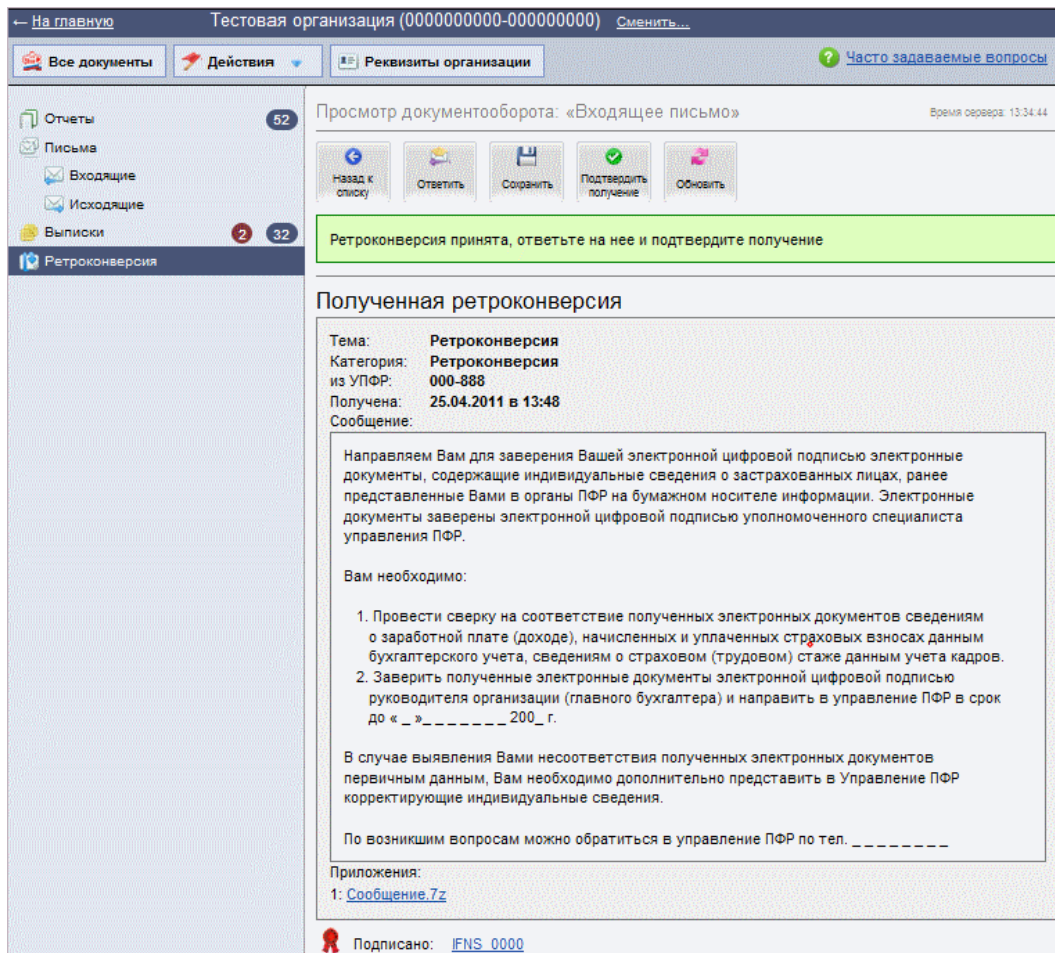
← На главную Тестовая организация (0000000000-000000000) Сменить...

Все документы Действия Реквизиты организации

Часто задаваемые вопросы

Отчеты 52
Письма
Входящие
Исходящие
Выписки 2 32
Ретроконверсия

Просмотр документооборота: «Входящее письмо»

Время сервера: 13:34:44

Назад к списку | Ответить | Сохранить | Подтвердить получение | Обновить

Ретроконверсия принята, ответьте на нее и подтвердите получение

Полученная ретроконверсия

Тема: Ретроконверсия
Категория: Ретроконверсия
из УПФР: 000-888
Получена: 25.04.2011 в 13:48
Сообщение:

Направляем Вам для заверения Вашей электронной цифровой подписью электронные документы, содержащие индивидуальные сведения о застрахованных лицах, ранее представленные Вами в органы ПФР на бумажном носителе информации. Электронные документы заверены электронной цифровой подписью уполномоченного специалиста управления ПФР.

Вам необходимо:

1. Провести сверку на соответствие полученных электронных документов сведениям о заработной плате (доходе), начисленных и уплаченных страховых взносах данным бухгалтерского учета, сведениям о страховом (трудовом) стаже данным учета кадров.
2. Заверить полученные электронные документы электронной цифровой подписью руководителя организации (главного бухгалтера) и направить в управление ПФР в срок до « _ »_ _ _ _ _ _ _ 200_ г.

В случае выявления Вами несоответствия полученных электронных документов первичным данным, Вам необходимо дополнительно представить в Управление ПФР корректирующие индивидуальные сведения.

По возникшим вопросам можно обратиться в управление ПФР по тел. _ _ _ _ _ _ _ _

Приложения:
1: Сообщение.7z

Подписано: IFNS_0000